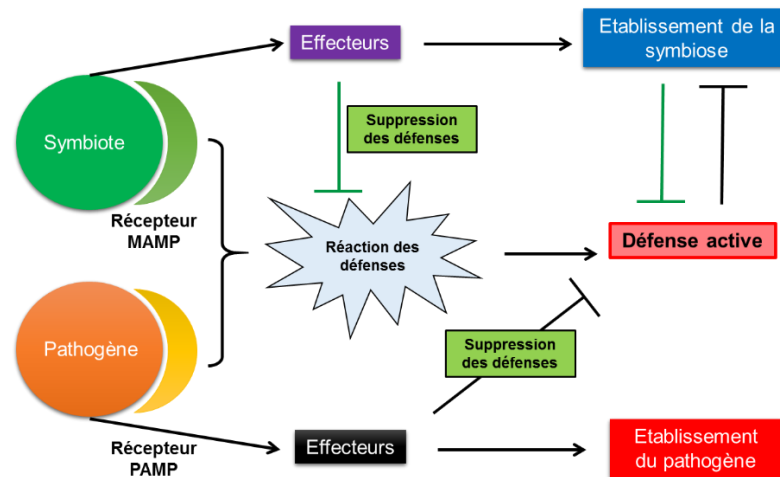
Effecteurs

Etablissement de la symbiose

Suppression des défenses

Symbiote

Récepteur MAMP

Réaction des défenses

Défense active

Suppression des défenses

Pathogène

Récepteur PAMP

Effecteurs

Etablissement du pathogène